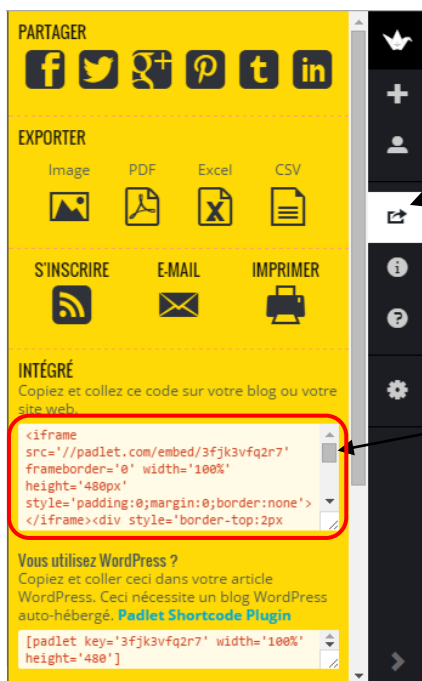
PARTAGER

EXPORTER

Image PDF Excel CSV

S'INSCRIRE E-MAIL IMPRIMER

INTÉGRÉ

Copiez et collez ce code sur votre blog ou votre site web.

<iframe src='//padlet.com/embed/3fjk3vfq2r7' frameborder='0' width='100%' height='480px' style='padding:0;margin:0;border:none'></iframe><div style='border-top:2px

Vous utilisez WordPress ?

Copiez et coller ceci dans votre article WordPress. Ceci nécessite un blog WordPress auto-hébergé. Padlet Shortcode Plugin

[padlet key='3fjk3vfq2r7' width='100%' height='480']